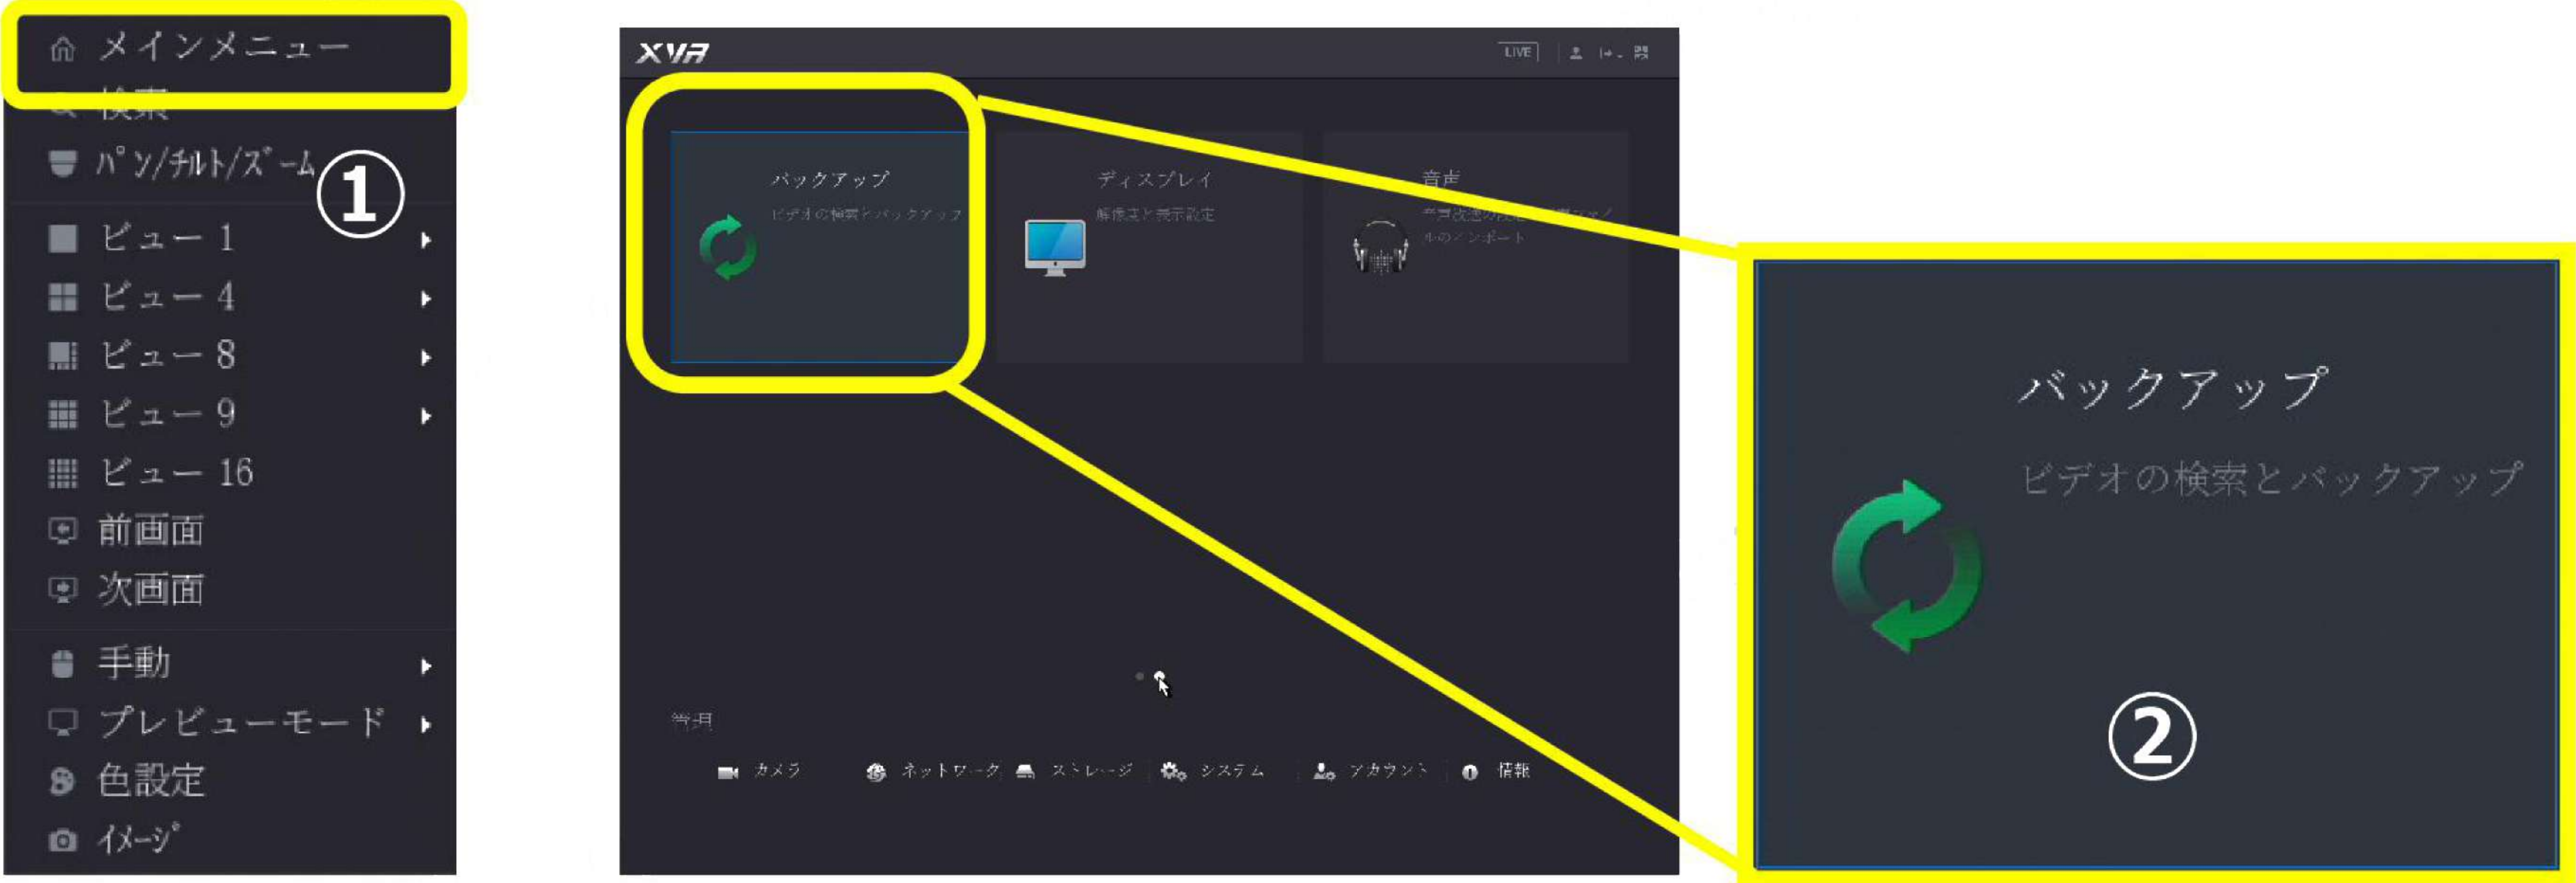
メインメニュー
検索
ﾊﾟﾝ/ﾁﾙﾄ/ｽﾞｰﾑ
①
ビュー 1
ビュー 4
ビュー 8
ビュー 9
ビュー 16
前画面
次画面
手動
プレビューモード
色設定
ｲﾒｰｼﾞ

XVR
LIVE
バックアップ
ビデオの検索とバックアップ
ディスプレイ
解像度と表示設定
音声
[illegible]
常用
カメラ
ネットワーク
ストレージ
システム
アカウント
情報

バックアップ
ビデオの検索とバックアップ
②